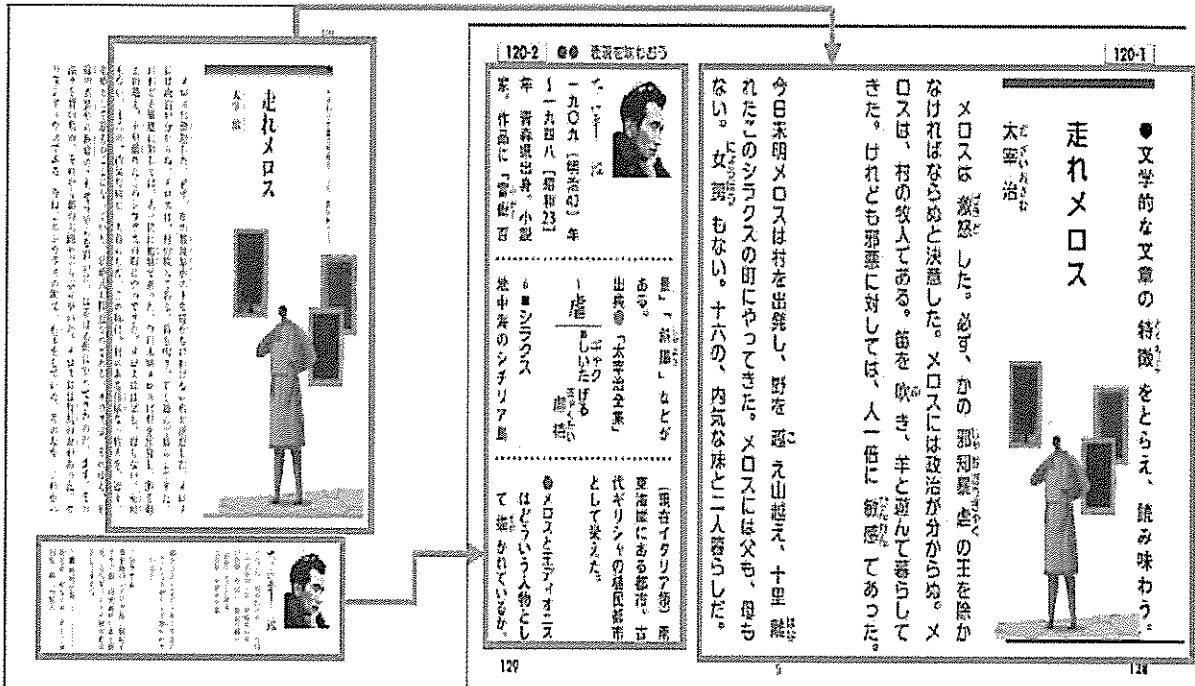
120-2 表現を味わおう

120-1

●文学的な文章の特徴をとらえ、読み味わう。

走れメロス

太宰治

メロスは激怒した。必ず、かの邪知暴虐の王を除かなければならぬと決意した。メロスには政治が分からぬ。メロスは、村の牧人である。笛を吹き、羊と遊んで暮らしてきた。けれども邪悪に対しては、人一倍に敏感であった。今日未明メロスは村を出発し、野を越え山越え、十里離れたこのシラクスの町にやってきた。メロスには父も、母もない。女房もない。十六の、内気な妹と二人暮らしだ。

太宰治
一九〇九（明治42）年～一九四八（昭和23）年。青森県出身。小説家。作品に「富嶽百景」「斜陽」などがある。
出典●「太宰治全集」

1 虐 しいたげる 虐待

6 ■シラクス
地中海のシチリア島（現在イタリア領）南東海岸にある都市。古代ギリシャの植民都市として栄えた。

●メロスとセリヌンティウスはどういう人物として描かれているか。

120

121

走れメロス

太宰治

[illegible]